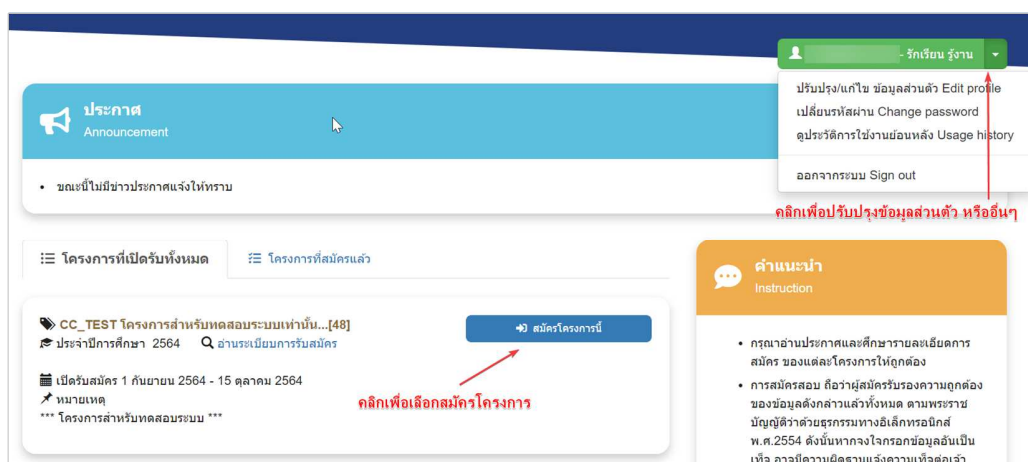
- รักเรียน รู้งาน

ปรับปรุง/แก้ไข ข้อมูลส่วนตัว Edit profile
เปลี่ยนรหัสผ่าน Change password
ดูประวัติการใช้งานย้อนหลัง Usage history
ออกจากระบบ Sign out

คลิกเพื่อปรับปรุงข้อมูลส่วนตัว หรืออื่นๆ

ประกาศ
Announcement

• ขณะนี้ไม่มีข่าวประกาศแจ้งให้ทราบ

โครงการที่เปิดรับทั้งหมด
โครงการที่สมัครแล้ว

CC_TEST โครงการสำหรับทดสอบระบบเท่านั้น...[48]
ประจำปีการศึกษา 2564
อ่านระเบียบการรับสมัคร

สมัครโครงการนี้

เปิดรับสมัคร 1 กันยายน 2564 - 15 ตุลาคม 2564
หมายเหตุ
*** โครงการสำหรับทดสอบระบบ ***

คลิกเพื่อเลือกสมัครโครงการ

คำแนะนำ
Instruction

• กรุณาอ่านประกาศและศึกษารายละเอียดการสมัคร ของแต่ละโครงการให้ถูกต้อง
• การสมัครสอบ ถือว่าผู้สมัครรับรองความถูกต้องของข้อมูลดังกล่าวแล้วทั้งหมด ตามพระราชบัญญัติว่าด้วยธุรกรรมทางอิเล็กทรอนิกส์ พ.ศ.2554 ดังนั้นหากจงใจกรอกข้อมูลอันเป็นเท็จ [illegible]